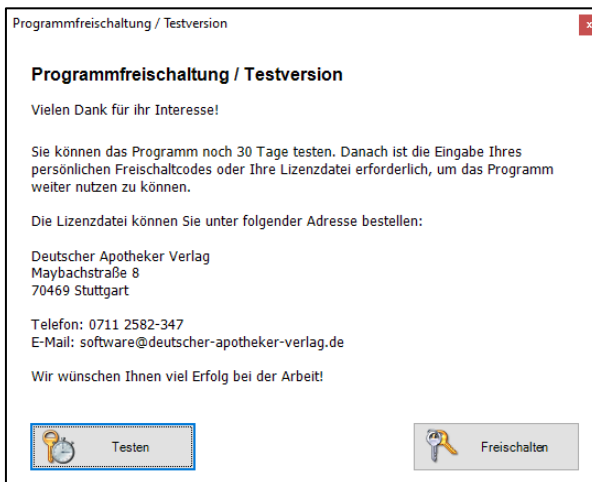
Programmfreischaltung / Testversion

x

Programmfreischaltung / Testversion

Vielen Dank für ihr Interesse!

Sie können das Programm noch 30 Tage testen. Danach ist die Eingabe Ihres persönlichen Freischaltcodes oder Ihre Lizenzdatei erforderlich, um das Programm weiter nutzen zu können.

Die Lizenzdatei können Sie unter folgender Adresse bestellen:

Deutscher Apotheker Verlag
Maybachstraße 8
70469 Stuttgart

Telefon: 0711 2582-347
E-Mail: software@deutscher-apotheker-verlag.de

Wir wünschen Ihnen viel Erfolg bei der Arbeit!

Testen

Freischalten